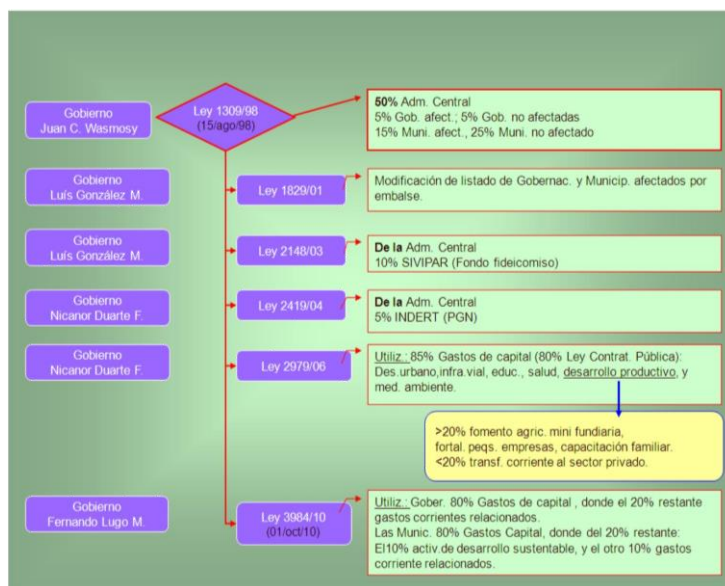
Gobierno
Juan C. Wasmosy

Ley 1309/98
(15/ago/98)

50% Adm. Central
5% Gob. afect.; 5% Gob. no afectadas
15% Muni. afect., 25% Muni. no afectado

Gobierno
Luís González M.

Ley 1829/01

Modificación de listado de Gobernac. y Municip. afectados por embalse.

Gobierno
Luís González M.

Ley 2148/03

De la Adm. Central
10% SIVIPAR (Fondo fideicomiso)

Gobierno
Nicanor Duarte F.

Ley 2419/04

De la Adm. Central
5% INDERT (PGN)

Gobierno
Nicanor Duarte F.

Ley 2979/06

Utiliz.: 85% Gastos de capital (80% Ley Contrat. Pública): Des.urbano,infra.vial, educ., salud, desarrollo productivo, y med. ambiente.

>20% fomento agric. mini fundiaria,
fortal. peqs. empresas, capacitación familiar.
<20% transf. corriente al sector privado.

Gobierno
Fernando Lugo M.

Ley 3984/10
(01/oct/10)

Utiliz.: Gober. 80% Gastos de capital , donde el 20% restante gastos corrientes relacionados.
Las Munic. 80% Gastos Capital, donde del 20% restante: El10% activ.de desarrollo sustentable, y el otro 10% gastos corriente relacionados.